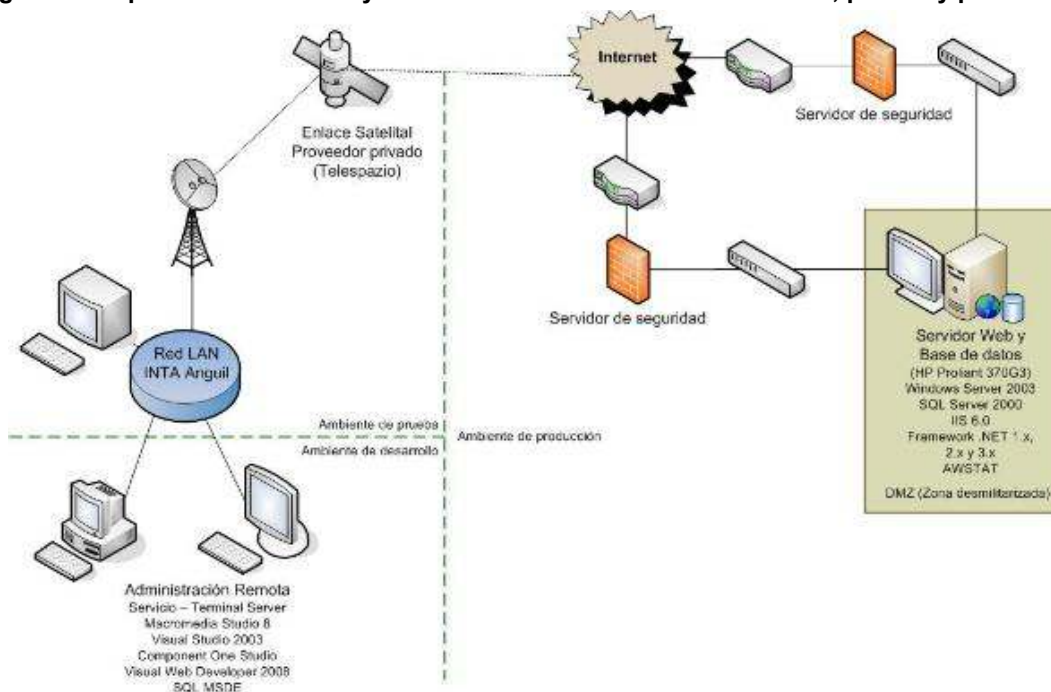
Internet

Servidor de seguridad

Enlace Satelital
Proveedor privado
(Telespazio)

Servidor de seguridad

Servidor Web y
Base de datos
(HP Proliant 370G3)
Windows Server 2003
SQL Server 2000
IIS 6.0
Framework .NET 1.x,
2.x y 3.x
AWSTAT

DMZ (Zona desmilitarizada)

Red LAN
INTA Anguil

Ambiente de prueba
Ambiente de desarrollo
Ambiente de producción

Administración Remota
Servicio – Terminal Server
Macromedia Studio 8
Visual Studio 2003
Component One Studio
Visual Web Developer 2008
SQL MSDE